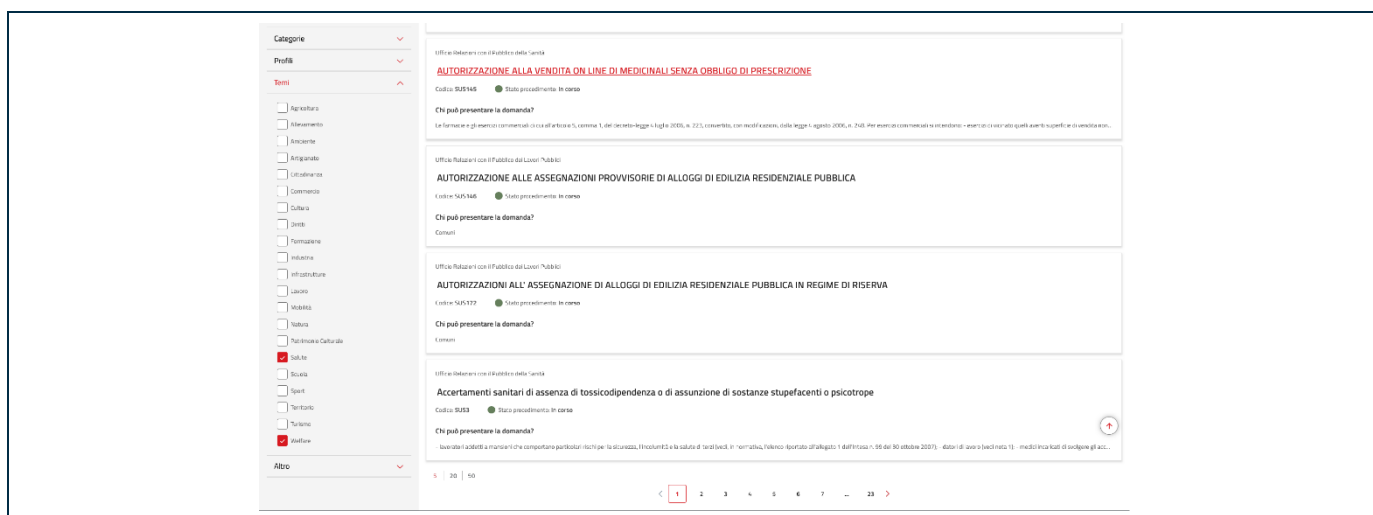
Categorie
Profili
Temi
Agricoltura
Allevamento
Ambiente
Artigianato
Cittadinanza
Commercio
Cultura
Diritti
Formazione
Industria
Infrastrutture
Lavoro
Mobilità
Natura
Patrimonio Culturale
Salute
Scuola
Sport
Territorio
Turismo
Welfare
Altro

Ufficio Relazioni con il Pubblico della Sanità
AUTORIZZAZIONE ALLA VENDITA ON LINE DI MEDICINALI SENZA OBBLIGO DI PRESCRIZIONE
Codice: SUS145 Stato procedimento: In corso
Chi può presentare la domanda?
Le farmacie e gli esercizi commerciali di cui all'articolo 5, comma 1, del decreto-legge 4 luglio 2006, n. 223, convertito, con modificazioni, dalla legge 4 agosto 2006, n. 248. Per esercizi commerciali si intendono: • esercizi di vicinato quelli aventi superficie di vendita non...

Ufficio Relazioni con il Pubblico dei Lavori Pubblici
AUTORIZZAZIONE ALLE ASSEGNAZIONI PROVVISORIE DI ALLOGGI DI EDILIZIA RESIDENZIALE PUBBLICA
Codice: SUS146 Stato procedimento: In corso
Chi può presentare la domanda?
Comuni

Ufficio Relazioni con il Pubblico dei Lavori Pubblici
AUTORIZZAZIONI ALL' ASSEGNAZIONE DI ALLOGGI DI EDILIZIA RESIDENZIALE PUBBLICA IN REGIME DI RISERVA
Codice: SUS172 Stato procedimento: In corso
Chi può presentare la domanda?
Comuni

Ufficio Relazioni con il Pubblico della Sanità
Accertamenti sanitari di assenza di tossicodipendenza o di assunzione di sostanze stupefacenti o psicotrope
Codice: SUS3 Stato procedimento: In corso
Chi può presentare la domanda?
- lavoratori addetti a mansioni che comportano particolari rischi per la sicurezza, l'incolumità e la salute di terzi (vedi, in normativa, l'elenco riportato all'allegato 1 dell'intesa n. 99 del 30 ottobre 2007); - datori di lavoro (vedi nota 1); - medici incaricati di svolgere gli acc...

5 | 20 | 50
< 1 2 3 4 5 6 7 ... 23 >